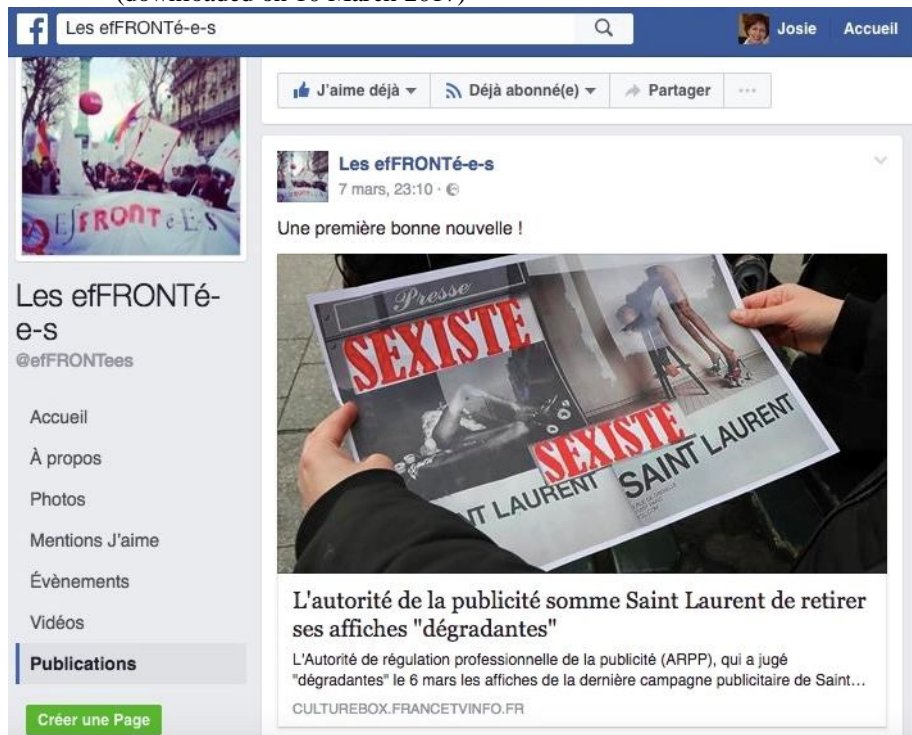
(downloaded on 16 March 2017)

Les efFRONTé-e-s

Josie Accueil

J'aime déjà ▾ Déjà abonné(e) ▾ Partager ···

EfFRONTé-e-s

Les efFRONTé-e-s
@efFRONTees

Accueil
À propos
Photos
Mentions J'aime
Évènements
Vidéos
Publications

Créer une Page

Les efFRONTé-e-s
7 mars, 23:10 ·

Une première bonne nouvelle !

Presse
SEXISTE
SEXISTE
SAINT LAURENT
SAINT LAURENT

L'autorité de la publicité somme Saint Laurent de retirer ses affiches "dégradantes"

L'Autorité de régulation professionnelle de la publicité (ARPP), qui a jugé "dégradantes" le 6 mars les affiches de la dernière campagne publicitaire de Saint…

CULTUREBOX.FRANCETVINFO.FR